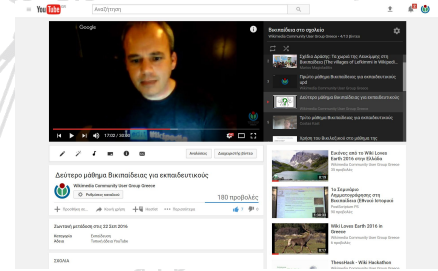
YouTube GR

Αναζήτηση

Google

17:02 / 20:00

Βικιπαίδεια στο σχολείο

Wikimedia Community User Group Greece • 4 / 4 βίντεο

Σχέδιο Δράσης: Τα χωριά της Λευκάδας (Οι villages of Lefkimmi) in Wikipedi...

Πρώτο μάθημα Βικιπαίδειας για εκπαιδευτικούς

Δεύτερο μάθημα Βικιπαίδειας για εκπαιδευτικούς

Τρίτο μάθημα Βικιπαίδειας για εκπαιδευτικούς

Χρήση του Βικιλεξικού στα μαθήματα της

Δεύτερο μάθημα Βικιπαίδειας για εκπαιδευτικούς

Wikimedia Community User Group Greece

Ρυθμίσεις καναλιού

180 προβολές

Προσθήκη σε

Κοινοποίηση

Αναλυτικά

Διαχειριστής βίντεο

Ενότητα στις 22 Ιαν 2016

Κατηγορία

Εκπαίδευση

Άδεια

Τυπική άδεια YouTube

ΣΧΟΛΙΑ

Εικόνες από τα Wiki Loves Earth 2016 στην Ελλάδα

Το Σεμινάριο Αρμοστηρίου της Βικιπαίδεια (Εθνικό Ιστορικό

Wiki Loves Earth 2016 in Greece

ThessHack - Wiki Hackathon